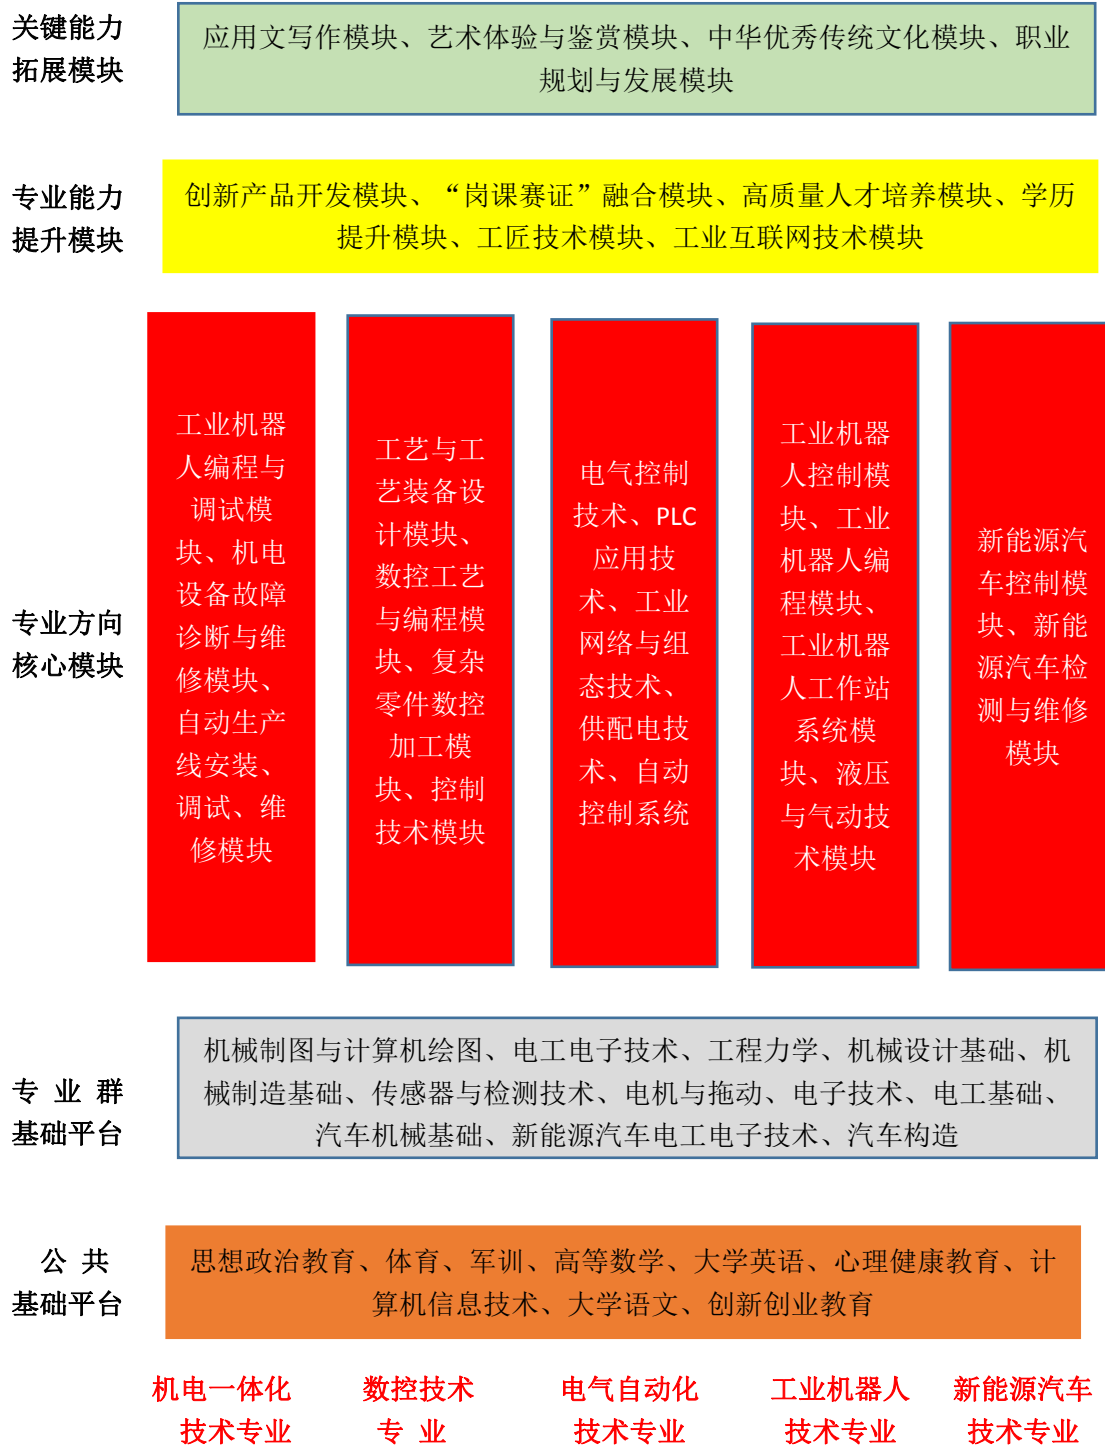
关键能力拓展模块

应用文写作模块、艺术体验与鉴赏模块、中华优秀传统文化模块、职业规划与发展模块

专业能力提升模块

创新产品开发模块、“岗课赛证”融合模块、高质量人才培养模块、学历提升模块、工匠技术模块、工业互联网技术模块

专业方向核心模块

工业机器人编程与调试模块、机电设备故障诊断与维修模块、自动生产线安装、调试、维修模块

工艺与工艺装备设计模块、数控工艺与编程模块、复杂零件数控加工模块、控制技术模块

电气控制技术、PLC应用技术、工业网络与组态技术、供配电技术、自动控制系统

工业机器人控制模块、工业机器人编程模块、工业机器人工作站系统模块、液压与气动技术模块

新能源汽车控制模块、新能源汽车检测与维修模块

专 业 群基础平台

机械制图与计算机绘图、电工电子技术、工程力学、机械设计基础、机械制造基础、传感器与检测技术、电机与拖动、电子技术、电工基础、汽车机械基础、新能源汽车电工电子技术、汽车构造

公 共基础平台

思想政治教育、体育、军训、高等数学、大学英语、心理健康教育、计算机信息技术、大学语文、创新创业教育

机电一体化技术专业

数控技术专 业

电气自动化技术专业

工业机器人技术专业

新能源汽车技术专业